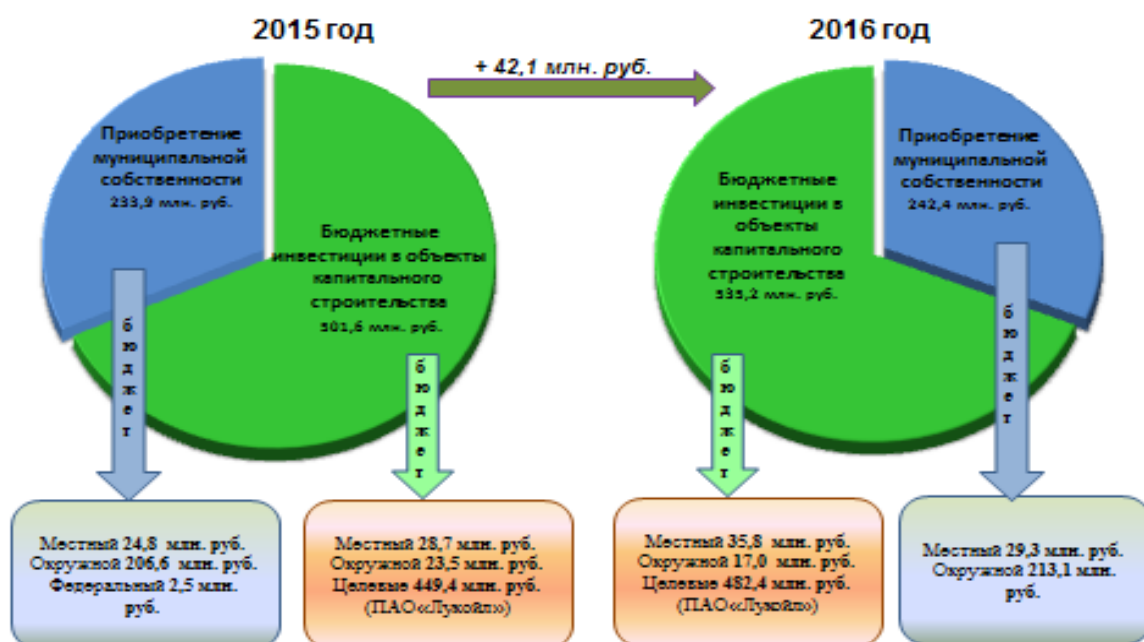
2015 год

+ 42,1 млн. руб.

2016 год

Приобретение муниципальной собственности
233,9 млн. руб.

Бюджетные инвестиции в объекты капитального строительства
501,6 млн. руб.

бюджет

бюджет

Бюджетные инвестиции в объекты капитального строительства
535,2 млн. руб.

Приобретение муниципальной собственности
242,4 млн. руб.

бюджет

бюджет

Местный 24,8 млн. руб. Окружной 206,6 млн. руб. Федеральный 2,5 млн. руб.

Местный 28,7 млн. руб. Окружной 23,5 млн. руб. Целевые 449,4 млн. руб. (ПАО«Лукойл»)

Местный 35,8 млн. руб. Окружной 17,0 млн. руб. Целевые 482,4 млн. руб. (ПАО«Лукойл»)

Местный 29,3 млн. руб. Окружной 213,1 млн. руб.